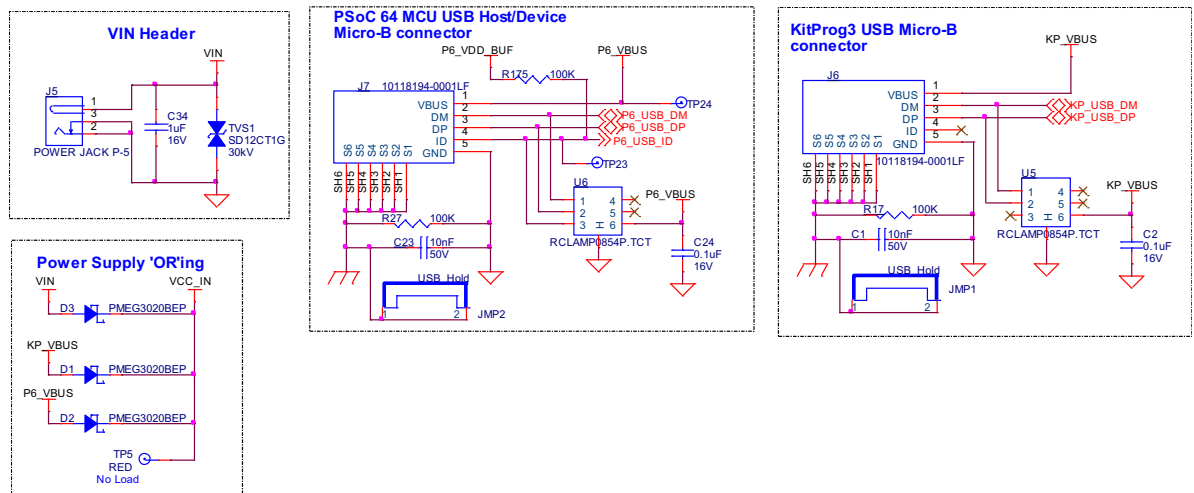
VIN Header

VIN
J5
1
3
2
C34
1uF
16V
TVS1
SD12CT1G
30kV
POWER JACK P-5

Power Supply 'OR'ing

VIN
VCC_IN
D3 PMEG3020BEP
KP_VBUS
D1 PMEG3020BEP
P6_VBUS
D2 PMEG3020BEP
TP5
RED
No Load

PSoC 64 MCU USB Host/Device
Micro-B connector

P6_VDD_BUF
P6_VBUS
R175 100K
J7 10118194-0001LF
VBUS 1
DM 2
DP 3
ID 4
GND 5
S6 S5 S4 S3 S2 S1
SH6 SH5 SH4 SH3 SH2 SH1
TP24
P6_USB_DM
P6_USB_DP
P6_USB_ID
TP23
U6
P6_VBUS
1 4
2 5
3 6
RCLAMP0854P.TCT
R27 100K
C23 10nF 50V
C24 0.1uF 16V
USB_Hold
1 2
JMP2

KitProg3 USB Micro-B
connector

KP_VBUS
J6
VBUS 1
DM 2
DP 3
ID 4
GND 5
S6 S5 S4 S3 S2 S1
SH6 SH5 SH4 SH3 SH2 SH1
10118194-0001LF
KP_USB_DM
KP_USB_DP
U5
KP_VBUS
1 4
2 5
3 6
RCLAMP0854P.TCT
R17 100K
C1 10nF 50V
C2 0.1uF 16V
USB_Hold
1 2
JMP1